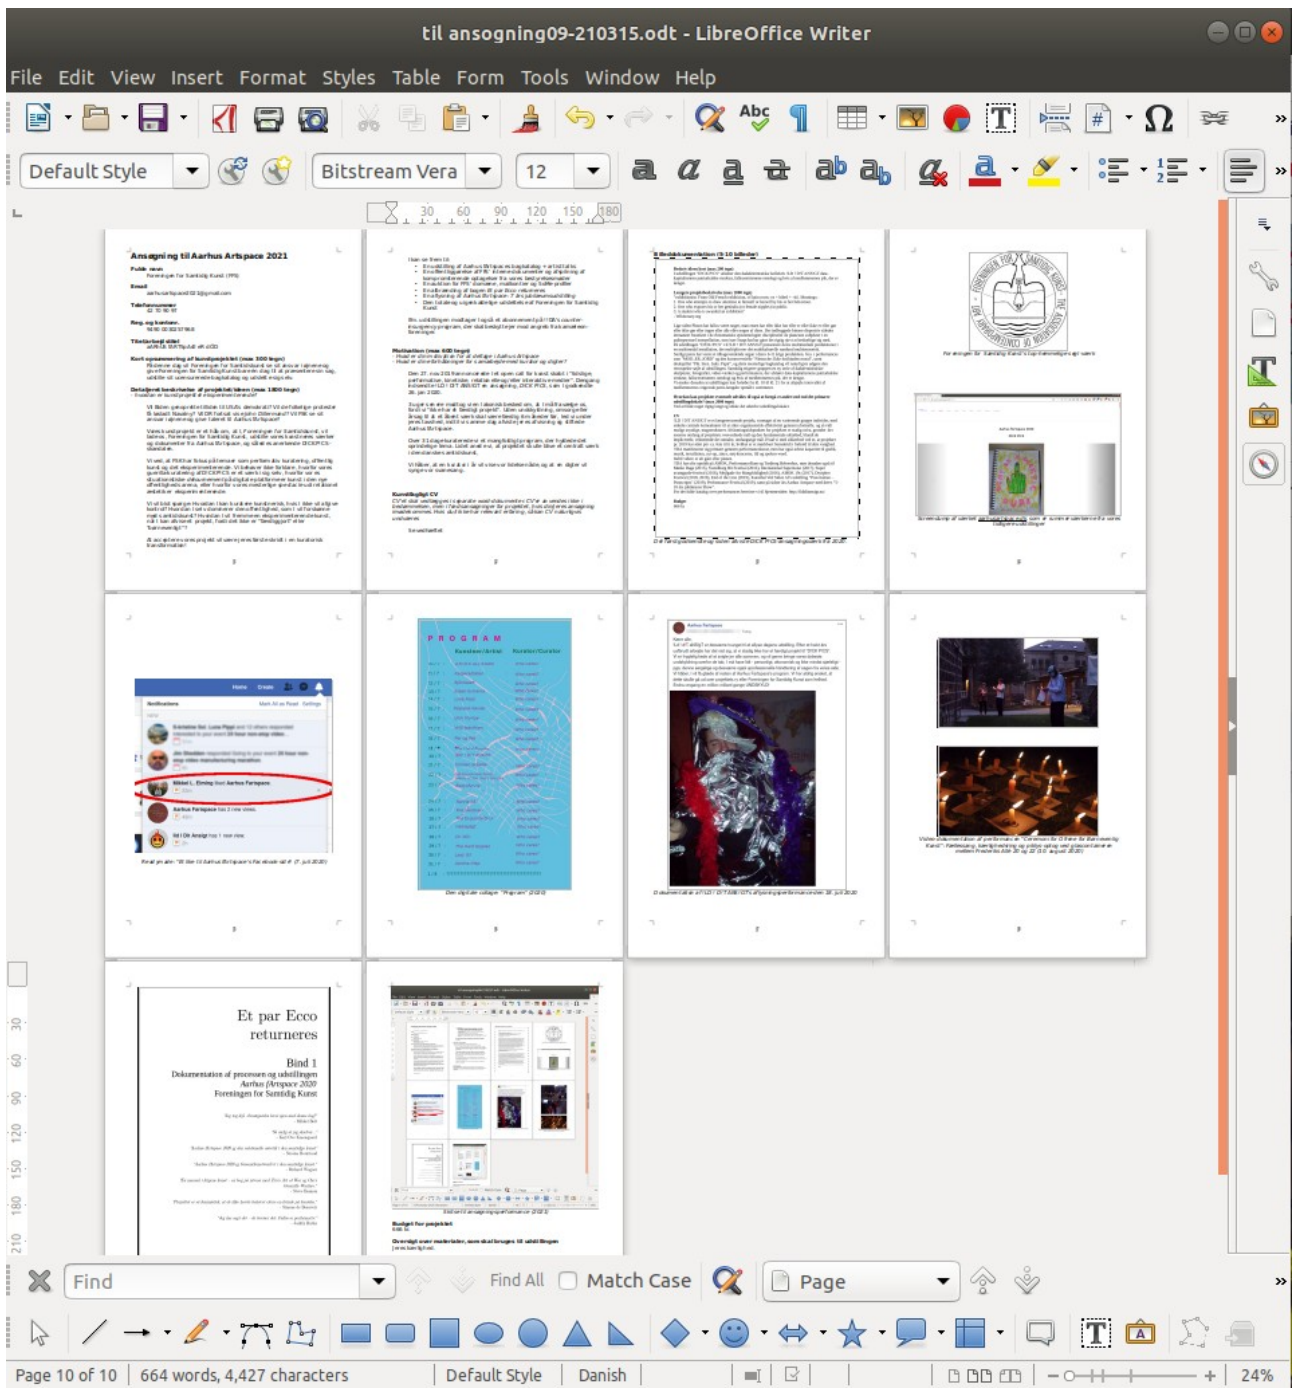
til ansogning09-210315.odt - LibreOffice Writer

File Edit View Insert Format Styles Table Form Tools Window Help

Default Style Bitstream Vera 12

30 60 90 120 150 180

Ansøgning til Aarhus Artspace 2021

Et par Ecco returneres

Bind 1
Dokumentation af processen og udstillingen
Aarhus Artspace 2020
Foreningen for Samtidig Kunst

P R O G R A M

Find Find All Match Case Page

Page 10 of 10 | 664 words, 4,427 characters | Default Style | Danish | 24%